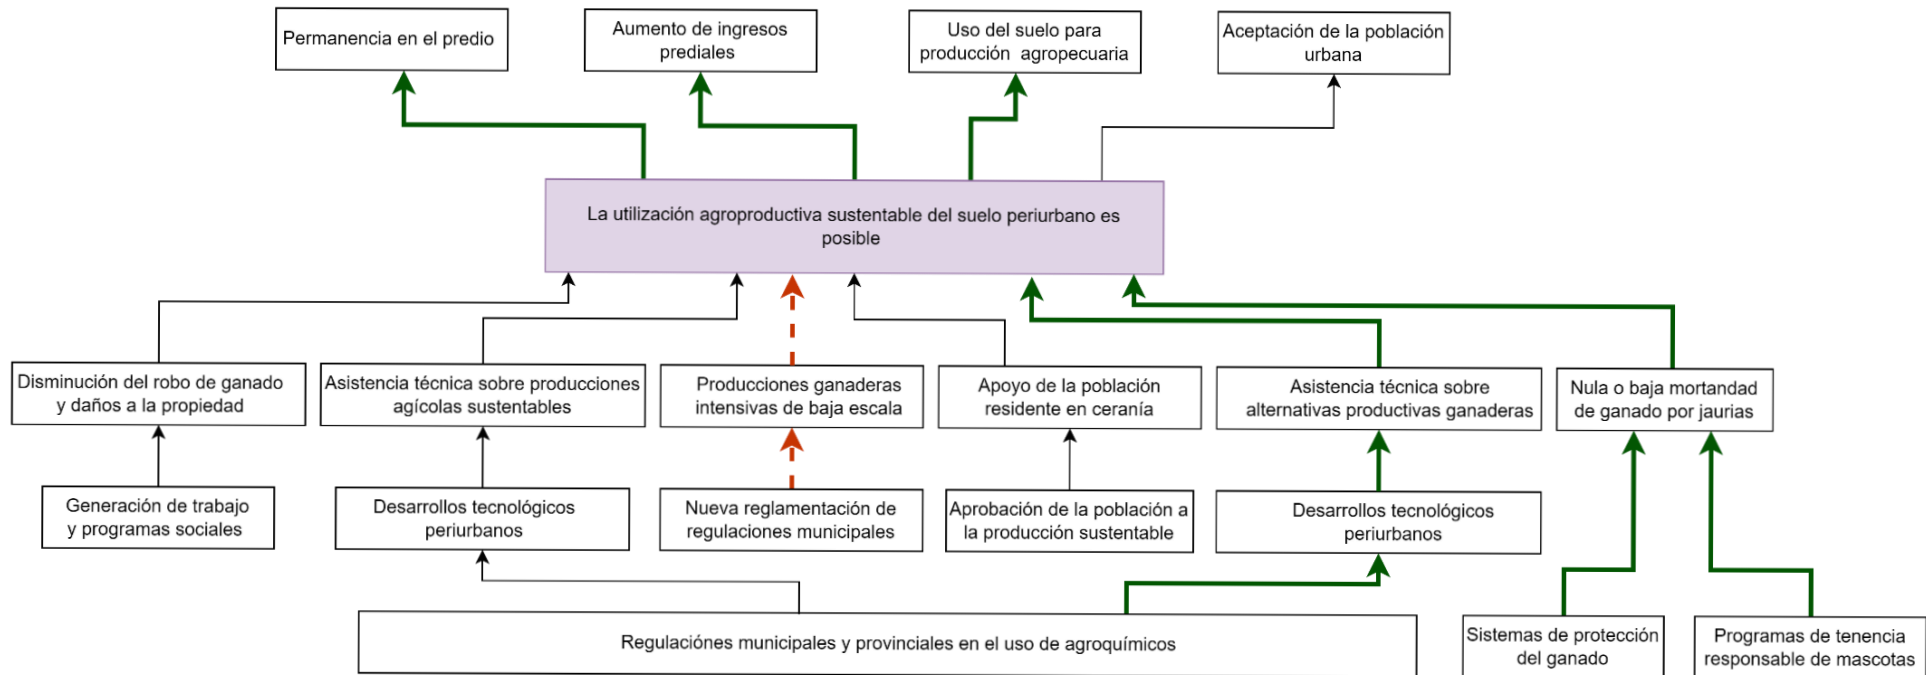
Permanencia en el predio

Aumento de ingresos prediales

Uso del suelo para producción agropecuaria

Aceptación de la población urbana

La utilización agroproductiva sustentable del suelo periurbano es posible

Disminución del robo de ganado y daños a la propiedad

Asistencia técnica sobre producciones agícolas sustentables

Producciones ganaderas intensivas de baja escala

Apoyo de la población residente en cerania

Asistencia técnica sobre alternativas productivas ganaderas

Nula o baja mortandad de ganado por jaurias

Generación de trabajo y programas sociales

Desarrollos tecnológicos periurbanos

Nueva reglamentación de regulaciones municipales

Aprobación de la población a la producción sustentable

Desarrollos tecnológicos periurbanos

Regulaciónes municipales y provinciales en el uso de agroquímicos

Sistemas de protección del ganado

Programas de tenencia responsable de mascotas